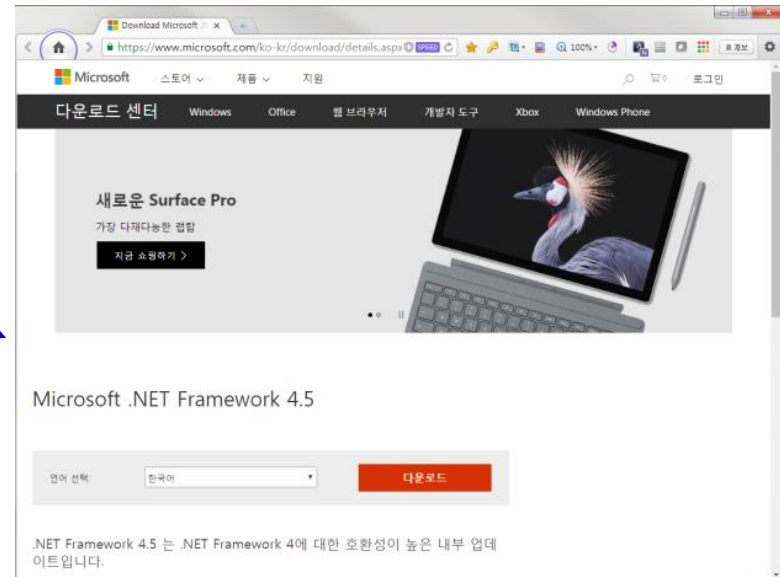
Download Microsoft .N ×

https://www.microsoft.com/ko-kr/download/details.aspx SPEED 100%

Microsoft 스토어 제품 지원

로그인

다운로드 센터 Windows Office 웹 브라우저 개발자 도구 Xbox Windows Phone

새로운 Surface Pro

가장 다재다능한 랩탑

지금 쇼핑하기 >

Microsoft .NET Framework 4.5

언어 선택: 한국어

다운로드

.NET Framework 4.5 는 .NET Framework 4에 대한 호환성이 높은 내부 업데이트입니다.